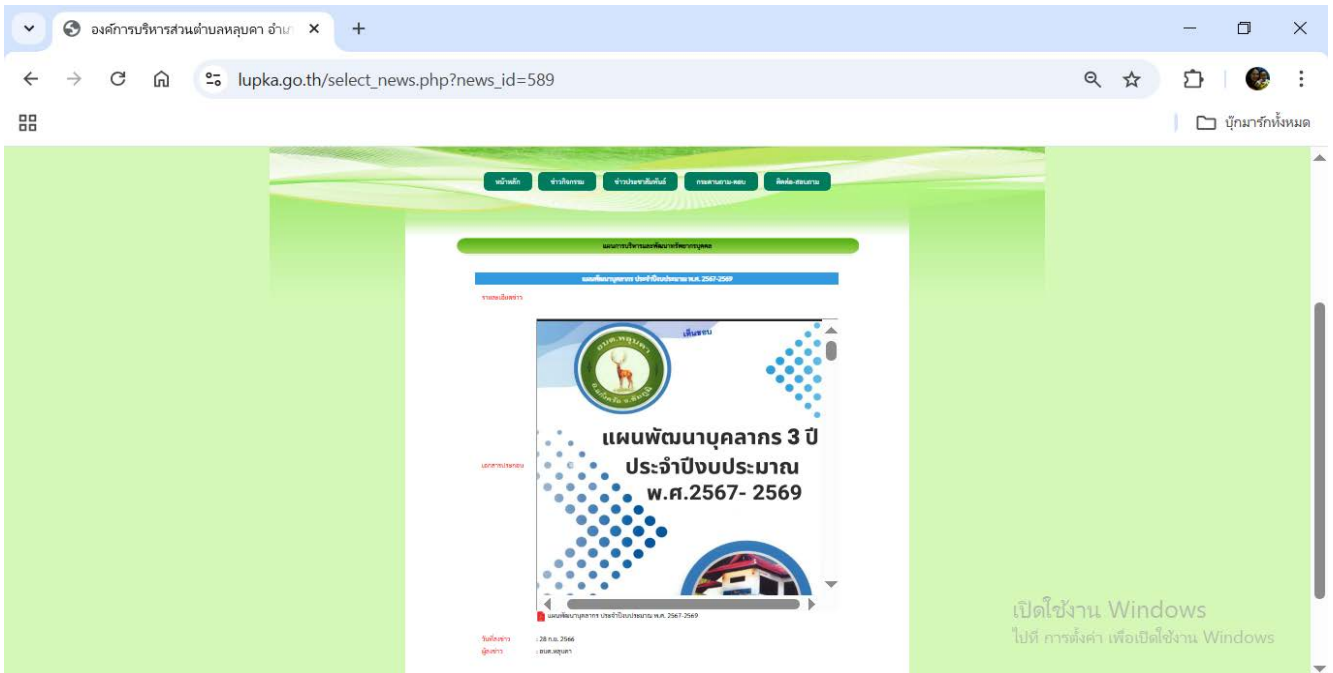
องค์การบริหารส่วนตำบลหลุบคา อำเ

lupka.go.th/select_news.php?news_id=589

บุ๊กมาร์กทั้งหมด

หน้าหลัก | ข่าวกิจกรรม | ข่าวประชาสัมพันธ์ | กระดานถาม-ตอบ | ติดต่อ-สอบถาม

แผนการบริหารและพัฒนาทรัพยากรบุคคล

แผนพัฒนาบุคลากร ประจำปีงบประมาณ พ.ศ. 2567-2569

รายละเอียดข่าว

เอกสารประกอบ

อบต.หลุบคา

เดินขบ

แผนพัฒนาบุคลากร 3 ปี
ประจำปีงบประมาณ
พ.ศ.2567- 2569

แผนพัฒนาบุคลากร ประจำปีงบประมาณ พ.ศ. 2567-2569

วันที่ลงข่าว : 28 ก.ย. 2566
ผู้ลงข่าว : อบต.หลุบคา

เปิดใช้งาน Windows
ไปที่ การตั้งค่า เพื่อเปิดใช้งาน Windows